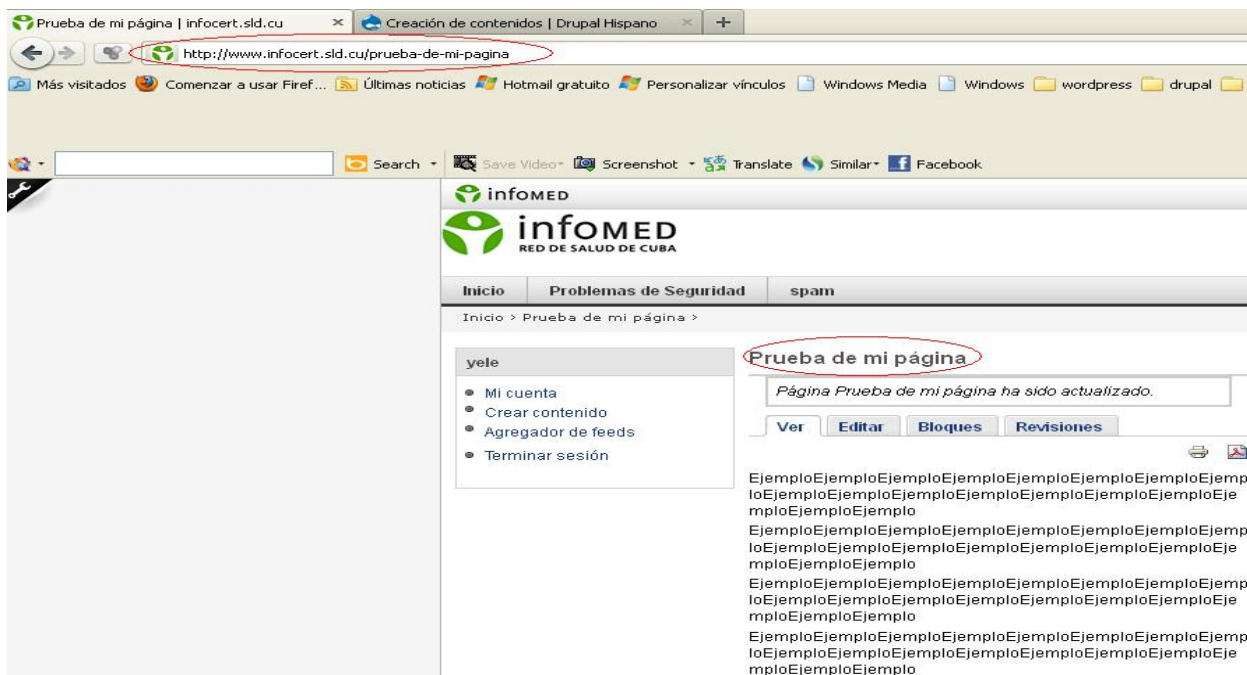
Prueba de mi página | infocert.sld.cu ×
Creación de contenidos | Drupal Hispano ×
+

http://www.infocert.sld.cu/prueba-de-mi-pagina

Más visitados Comenzar a usar Firef... Últimas noticias Hotmail gratuito Personalizar vínculos Windows Media Windows wordpress drupal

Search Save Video Screenshot Translate Similar Facebook

infoMED

infoMED
RED DE SALUD DE CUBA

Inicio Problemas de Seguridad spam

Inicio › Prueba de mi página ›

yele

Mi cuenta
Crear contenido
Agregador de feeds
Terminar sesión

Prueba de mi página

Página Prueba de mi página ha sido actualizado.

Ver Editar Bloques Revisiones

EjemploEjemploEjemploEjemploEjemploEjemploEjemploEjemploEjemploEjemploEjemploEjemploEjemploEjemploEjemploEjemploEjemplo

EjemploEjemploEjemploEjemploEjemploEjemploEjemploEjemploEjemploEjemploEjemploEjemploEjemploEjemploEjemploEjemploEjemplo

EjemploEjemploEjemploEjemploEjemploEjemploEjemploEjemploEjemploEjemploEjemploEjemploEjemploEjemploEjemploEjemploEjemplo

EjemploEjemploEjemploEjemploEjemploEjemploEjemploEjemploEjemploEjemploEjemploEjemploEjemploEjemploEjemploEjemploEjemplo